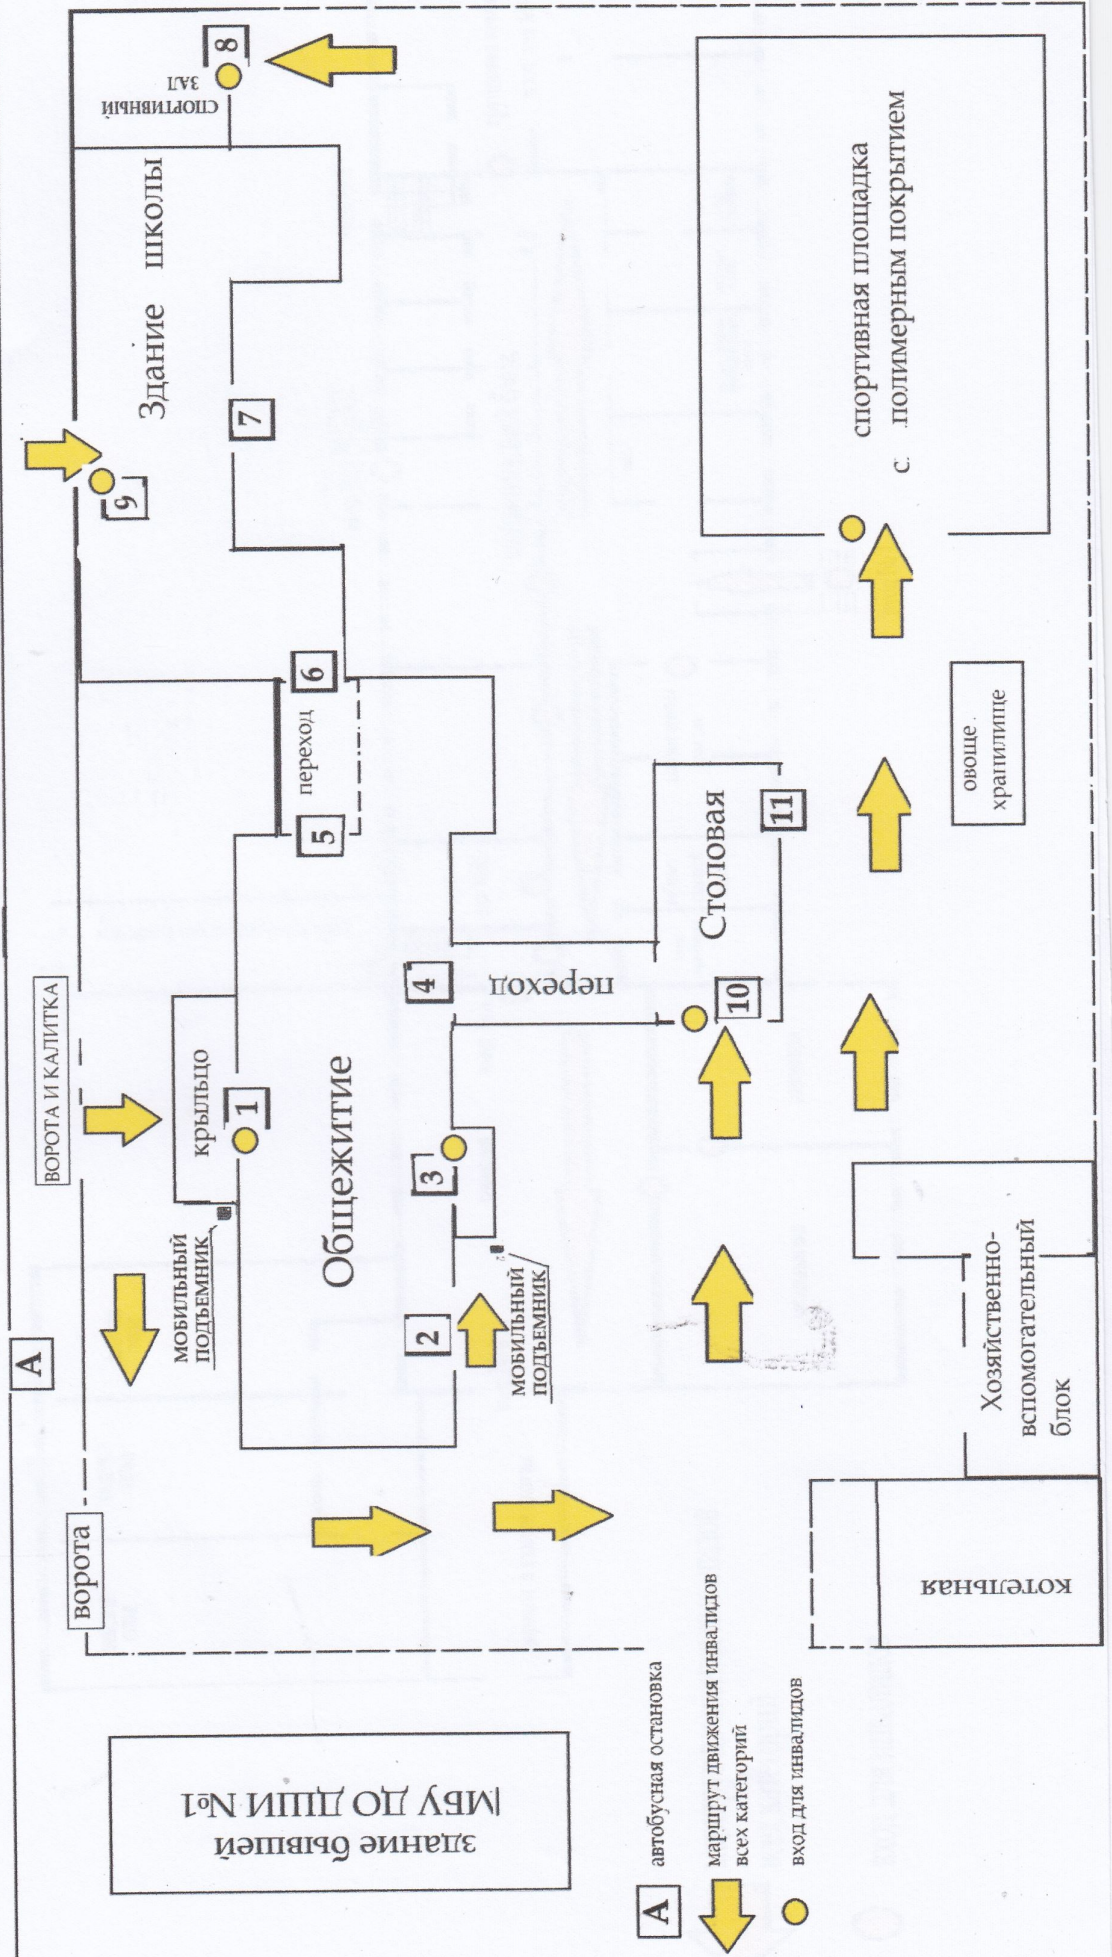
спортивный зал
8
Здание школы
7
9
ворота и калитка
крыльцо
1
мобильный подъемник
Общежитие
3
2
мобильный подъемник
4
переход
5
переход
6
Столовая
10
11
спортивная площадка с полимерным покрытием
овоще хранилище
Хозяйственно-вспомогательный блок
котельная
А
ворота
здание бывшей МБУ ДО ДШИ №1
А автобусная остановка
маршрут движения инвалидов всех категорий
вход для инвалидов